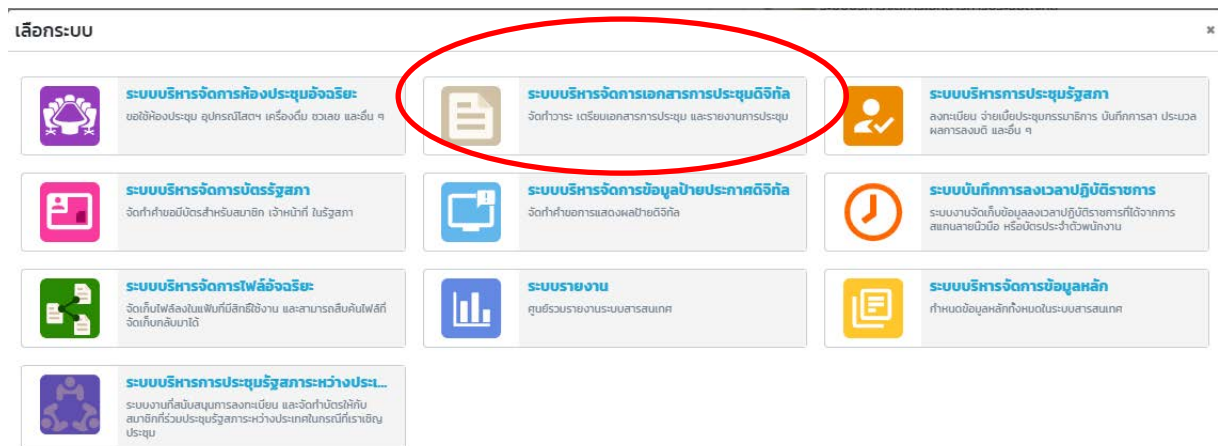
เลือกระบบ

×

ระบบบริหารจัดการห้องประชุมอัจฉริยะ
ขอใช้ห้องประชุม อุปกรณ์โสตฯ เครื่องดื่ม ชวเลข และอื่น ๆ

ระบบบริหารจัดการเอกสารการประชุมดิจิทัล
จัดทำวาระ เตรียมเอกสารการประชุม และรายงานการประชุม

ระบบบริหารการประชุมรัฐสภา
ลงทะเบียน จ่ายเบี้ยประชุมกรรมาธิการ บันทึกการลา ประมวลผลการลงมติ และอื่น ๆ

ระบบบริหารจัดการบัตรรัฐสภา
จัดทำคำขอมีบัตรสำหรับสมาชิก เจ้าหน้าที่ ในรัฐสภา

ระบบบริหารจัดการข้อมูลป้ายประกาศดิจิทัล
จัดทำคำขอการแสดงผลป้ายดิจิทัล

ระบบบันทึกการลงเวลาปฏิบัติราชการ
ระบบงานจัดเก็บข้อมูลลงเวลาปฏิบัติราชการที่ได้จากการสแกนลายนิ้วมือ หรือบัตรประจำตัวพนักงาน

ระบบบริหารจัดการไฟล์อัจฉริยะ
จัดเก็บไฟล์ลงในแฟ้มที่มีสิทธิ์ใช้งาน และสามารถสืบค้นไฟล์ที่จัดเก็บกลับมาได้

ระบบรายงาน
ศูนย์รวมรายงานระบบสารสนเทศ

ระบบบริหารจัดการข้อมูลหลัก
กำหนดข้อมูลหลักทั้งหมดในระบบสารสนเทศ

ระบบบริหารการประชุมรัฐสภาระหว่างประเ...
ระบบงานที่สนับสนุนการลงทะเบียน และจัดทำบัตรให้กับสมาชิกที่ร่วมประชุมรัฐสภาระหว่างประเทศในกรณีที่เราเชิญประชุม